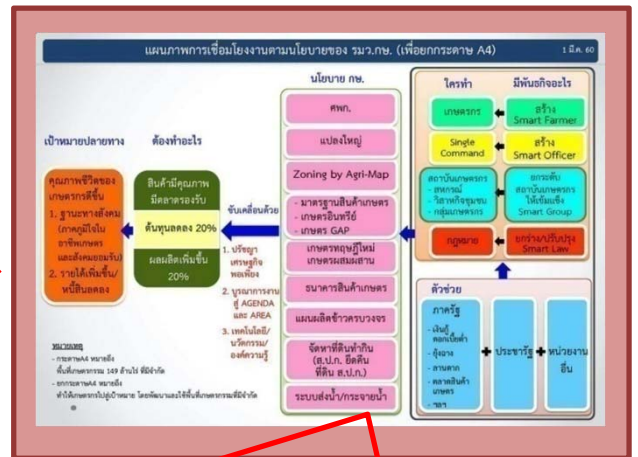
แผนภาพการเชื่อมโยงงานตามนโยบายของ รมว.กษ. (เพื่อยกระดาษ A4)

1 มี.ค. 60

เป้าหมายปลายทาง

ต้องทำอะไร

คุณภาพชีวิตของเกษตรกรดีขึ้น

1. ฐานะทางสังคม (ภาคภูมิใจในอาชีพเกษตร และสังคมยอมรับ)

2. รายได้เพิ่มขึ้น/หนี้สินลดลง

สินค้ามีคุณภาพ มีตลาดรองรับ

ต้นทุนลดลง 20%

ผลผลิตเพิ่มขึ้น 20%

ขับเคลื่อนด้วย

1. ปรัชญาเศรษฐกิจพอเพียง

2. บูรณาการงานสู่ AGENDA และ AREA

3. เทคโนโลยี/นวัตกรรม/องค์ความรู้

หมายเหตุ

- กรอบพื้นที่ A4 หมายถึง พื้นที่เกษตรกรรม 149 ล้านไร่ ที่มีจำกัด

- ยกกระดาษA4 หมายถึง ทำให้เกษตรกรไปสู่เป้าหมาย โดยพัฒนาและใช้พื้นที่เกษตรกรรมที่มีจำกัด

นโยบาย กษ.

ศพก.

แปลงใหญ่

Zoning by Agri-Map

- มาตรฐานสินค้าเกษตร
- เกษตรอินทรีย์
- เกษตร GAP

เกษตรทฤษฎีใหม่ เกษตรผสมผสาน

ธนาคารสินค้าเกษตร

แผนผลิตข้าวครบวงจร

จัดหาที่ดินทำกิน (ส.ป.ก. ยึดคืนที่ดิน ส.ป.ก.)

ระบบส่งน้ำ/กระจายน้ำ

ใครทำ

มีพันธกิจอะไร

เกษตรกร

สร้าง Smart Farmer

Single Command

สร้าง Smart Officer

สถาบันเกษตรกร
- สหกรณ์
- วิสาหกิจชุมชน
- กลุ่มเกษตรกร

ยกระดับสถาบันเกษตรกรให้เข้มแข็ง Smart Group

กฎหมาย

ยกร่าง/ปรับปรุง Smart Law

ตัวช่วย

ภาครัฐ

- เงินกู้ ดอกเบี้ยต่ำ
- ยุ้งฉาง
- ลานตาก
- ตลาดสินค้าเกษตร
- ฯลฯ

ประชารัฐ

หน่วยงานอื่น